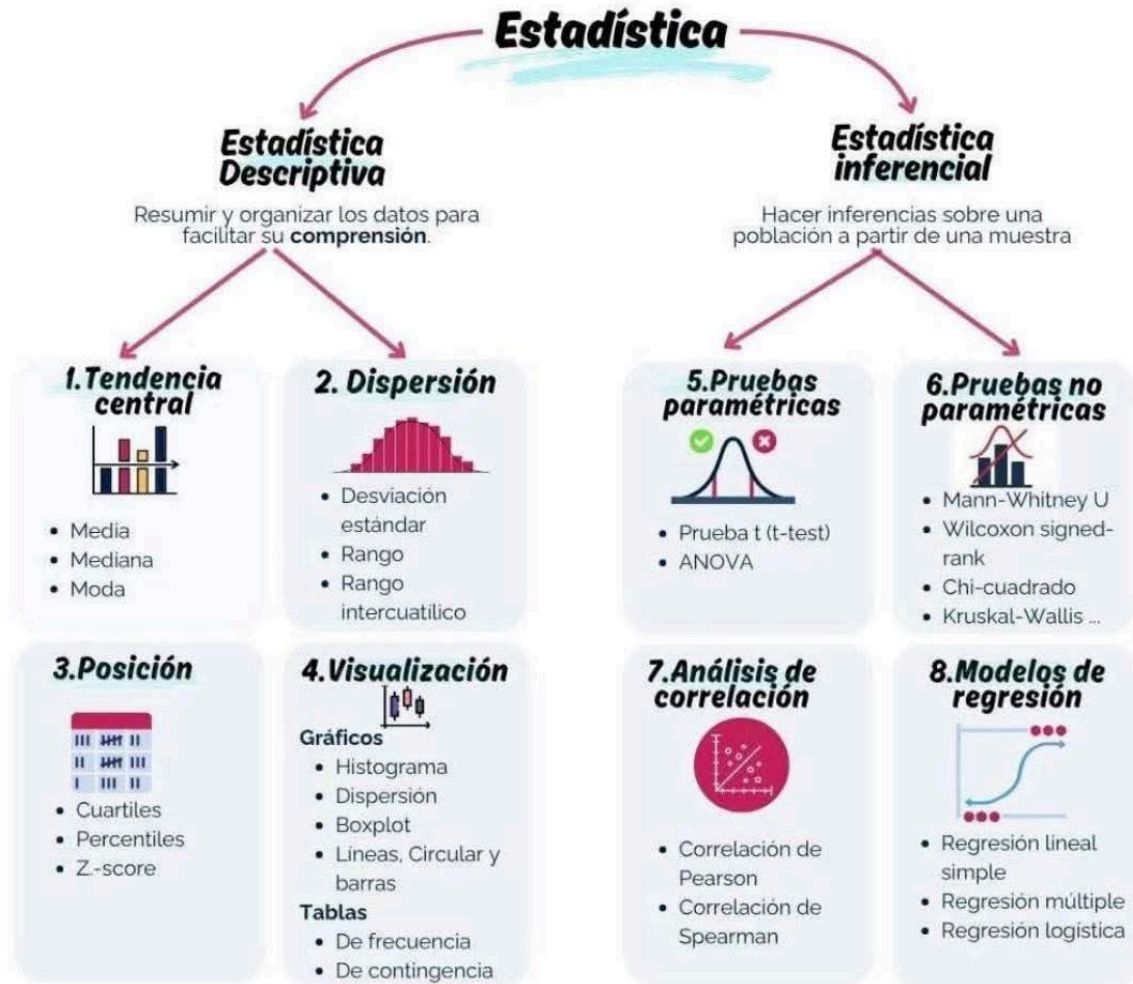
Estadística

Estadística Descriptiva

Resumir y organizar los datos para facilitar su **comprensión**.

Estadística inferencial

Hacer inferencias sobre una población a partir de una muestra

1.Tendencia central

- Media
- Mediana
- Moda

2. Dispersión

- Desviación estándar
- Rango
- Rango intercuatílico

5.Pruebas paramétricas

- Prueba t (t-test)
- ANOVA

6.Pruebas no paramétricas

- Mann-Whitney U
- Wilcoxon signed-rank
- Chi-cuadrado
- Kruskal-Wallis ...

3.Posición

- Cuartiles
- Percentiles
- Z.-score

4.Visualización

Gráficos
- Histograma
- Dispersión
- Boxplot
- Líneas, Circular y barras

Tablas
- De frecuencia
- De contingencia

7.Análisis de correlación

- Correlación de Pearson
- Correlación de Spearman

8.Modelos de regresión

- Regresión lineal simple
- Regresión múltiple
- Regresión logística